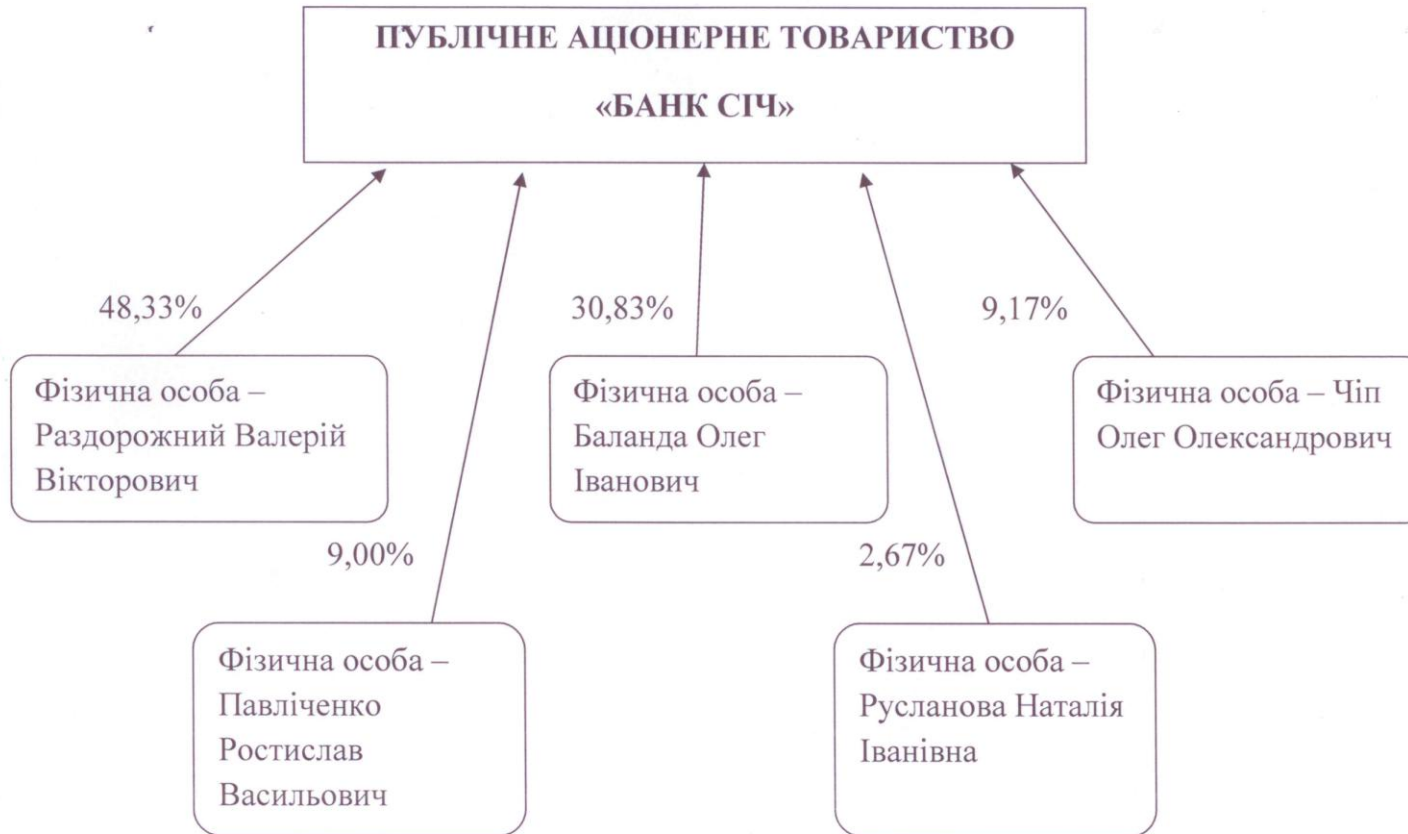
ПУБЛІЧНЕ АЦІОНЕРНЕ ТОВАРИСТВО

«БАНК СІЧ»

48,33%

30,83%

9,17%

Фізична особа – Раздорожний Валерій Вікторович

Фізична особа – Баланда Олег Іванович

Фізична особа – Чіп Олег Олександрович

9,00%

2,67%

Фізична особа – Павліченко Ростислав Васильович

Фізична особа – Русланова Наталія Іванівна